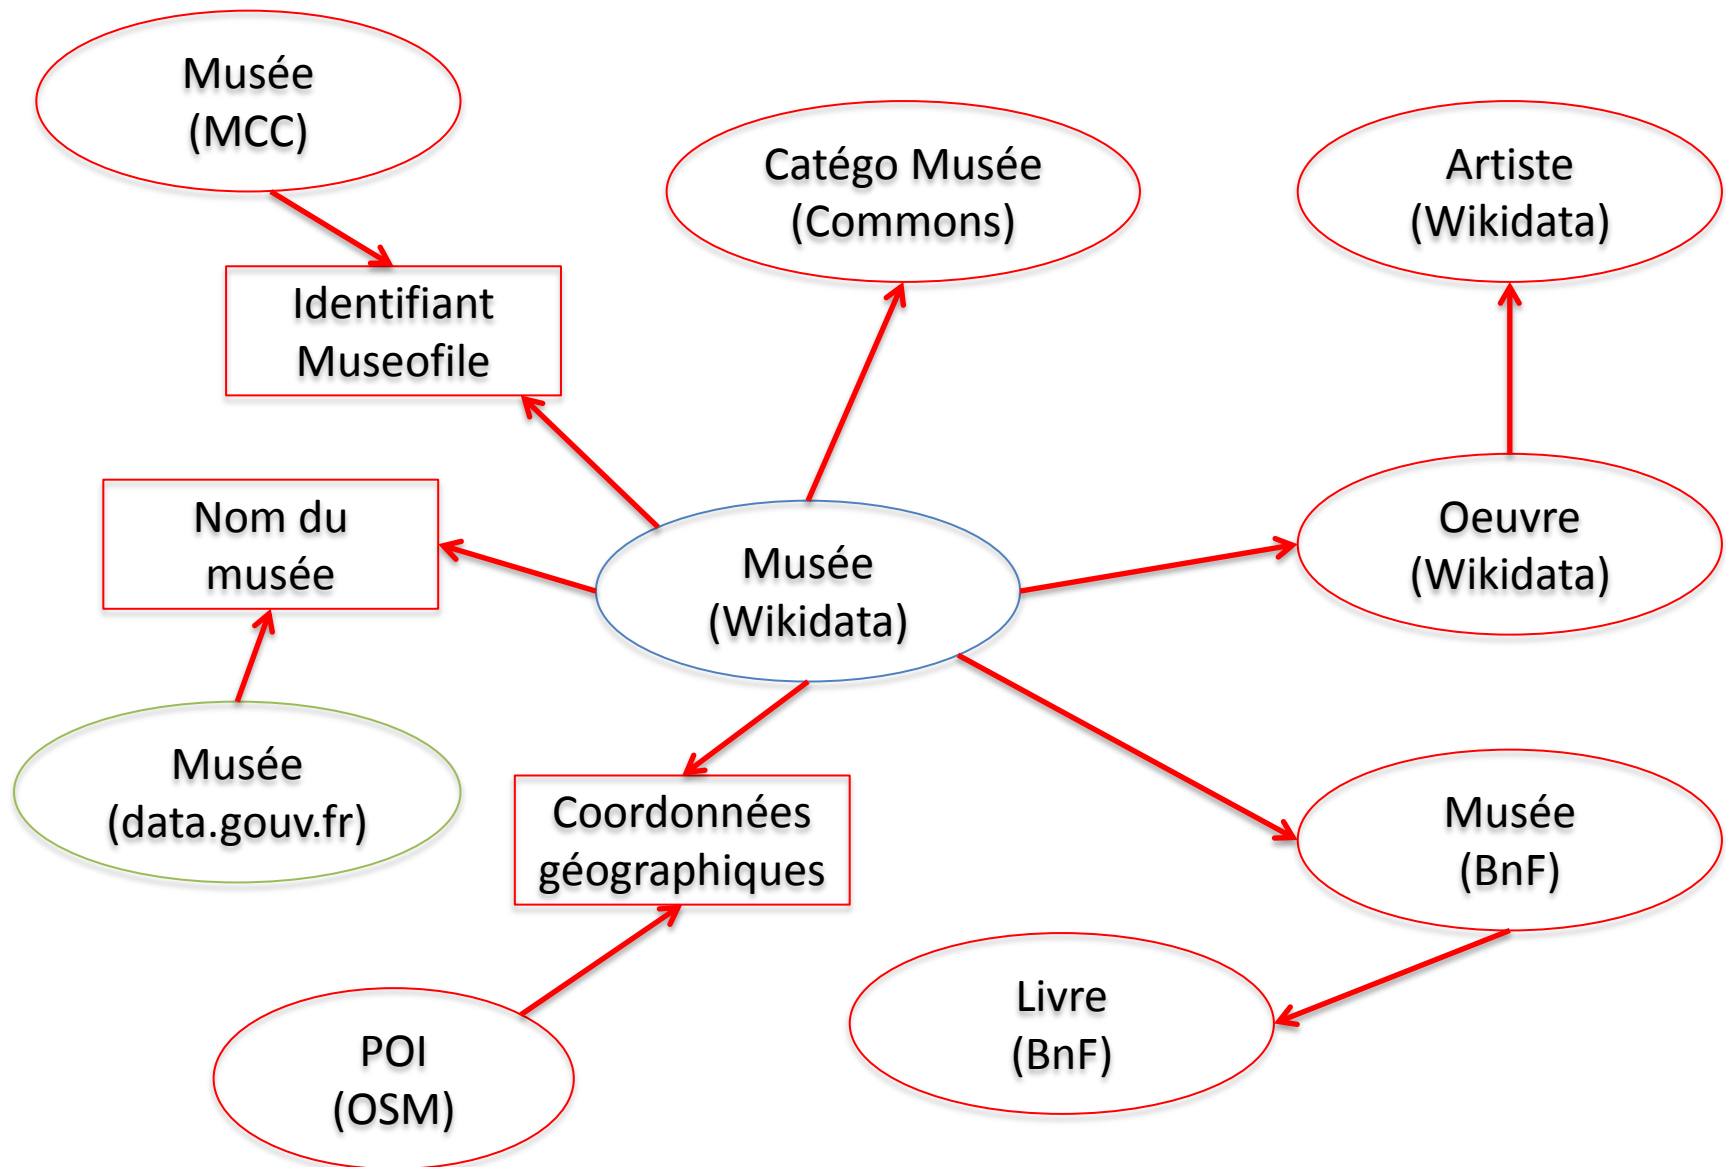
Musée (MCC)

Catégo Musée (Commons)

Artiste (Wikidata)

Identifiant Museofile

Nom du musée

Musée (Wikidata)

Oeuvre (Wikidata)

Musée (data.gouv.fr)

Coordonnées géographiques

Musée (BnF)

Livre (BnF)

POI (OSM)